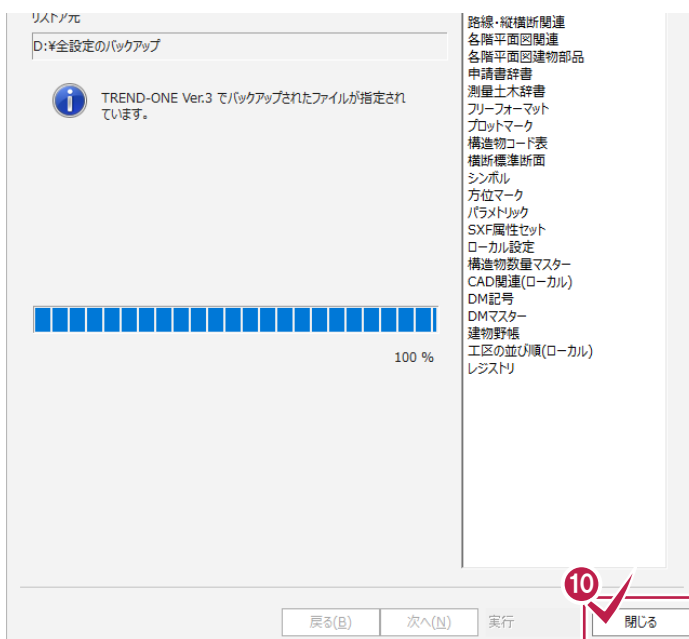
リストア元
D:¥全設定のバックアップ

TREND-ONE Ver.3 でバックアップされたファイルが指定されています。

100 %

路線・縦横断関連
各階平面図関連
各階平面図建物部品
申請書辞書
測量土木辞書
フリーフォーマット
プロットマーク
構造物コード表
横断標準断面
シンボル
方位マーク
パラメトリック
SXF属性セット
ローカル設定
構造物数量マスター
CAD関連(ローカル)
DM記号
DMマスター
建物野帳
工区の並び順(ローカル)
レジストリ

10

戻る(B)
次へ(N)
実行
閉じる